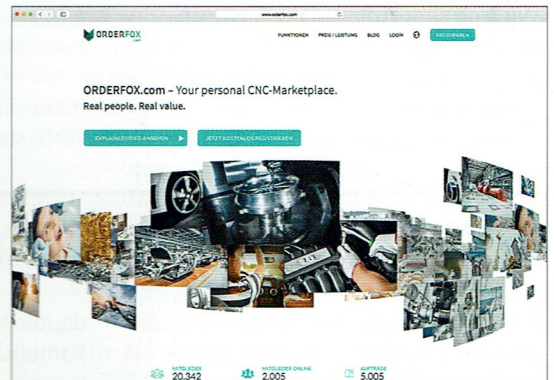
www.orderfox.com

ORDERFOX .com

FUNKTIONEN PREIS / LEISTUNG BLOG LOGIN REGISTRIEREN

ORDERFOX.com – Your personal CNC-Marketplace.
Real people. Real value.

EXPLANATIONSVIDEO ANSEHEN

JETZT KOSTENLOS REGISTRIEREN

MITGLIEDER 20.342

MITGLIEDER ONLINE 2.005

AUFTRÄGE 5.005